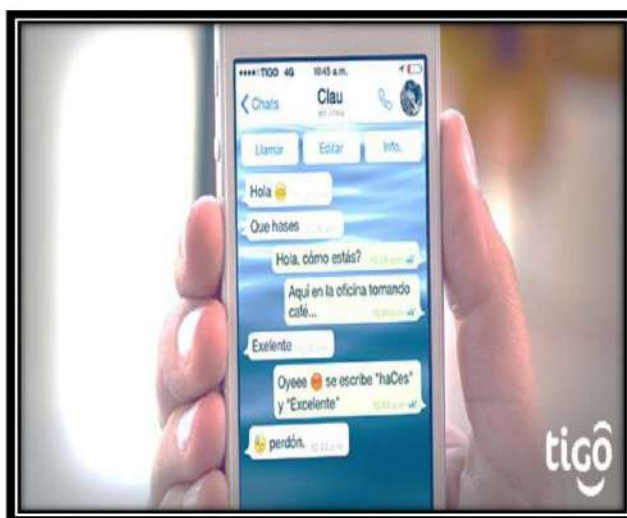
••••TIGO 4G 10:45 a.m.

Chats Clau en línea

Llamar Editar Info.

Hola

Que hases

Hola, cómo estás?

Aquí en la oficina tomando café...

Exelente

Oyeee se escribe "haCes" y "Excelente"

perdón.

tigo